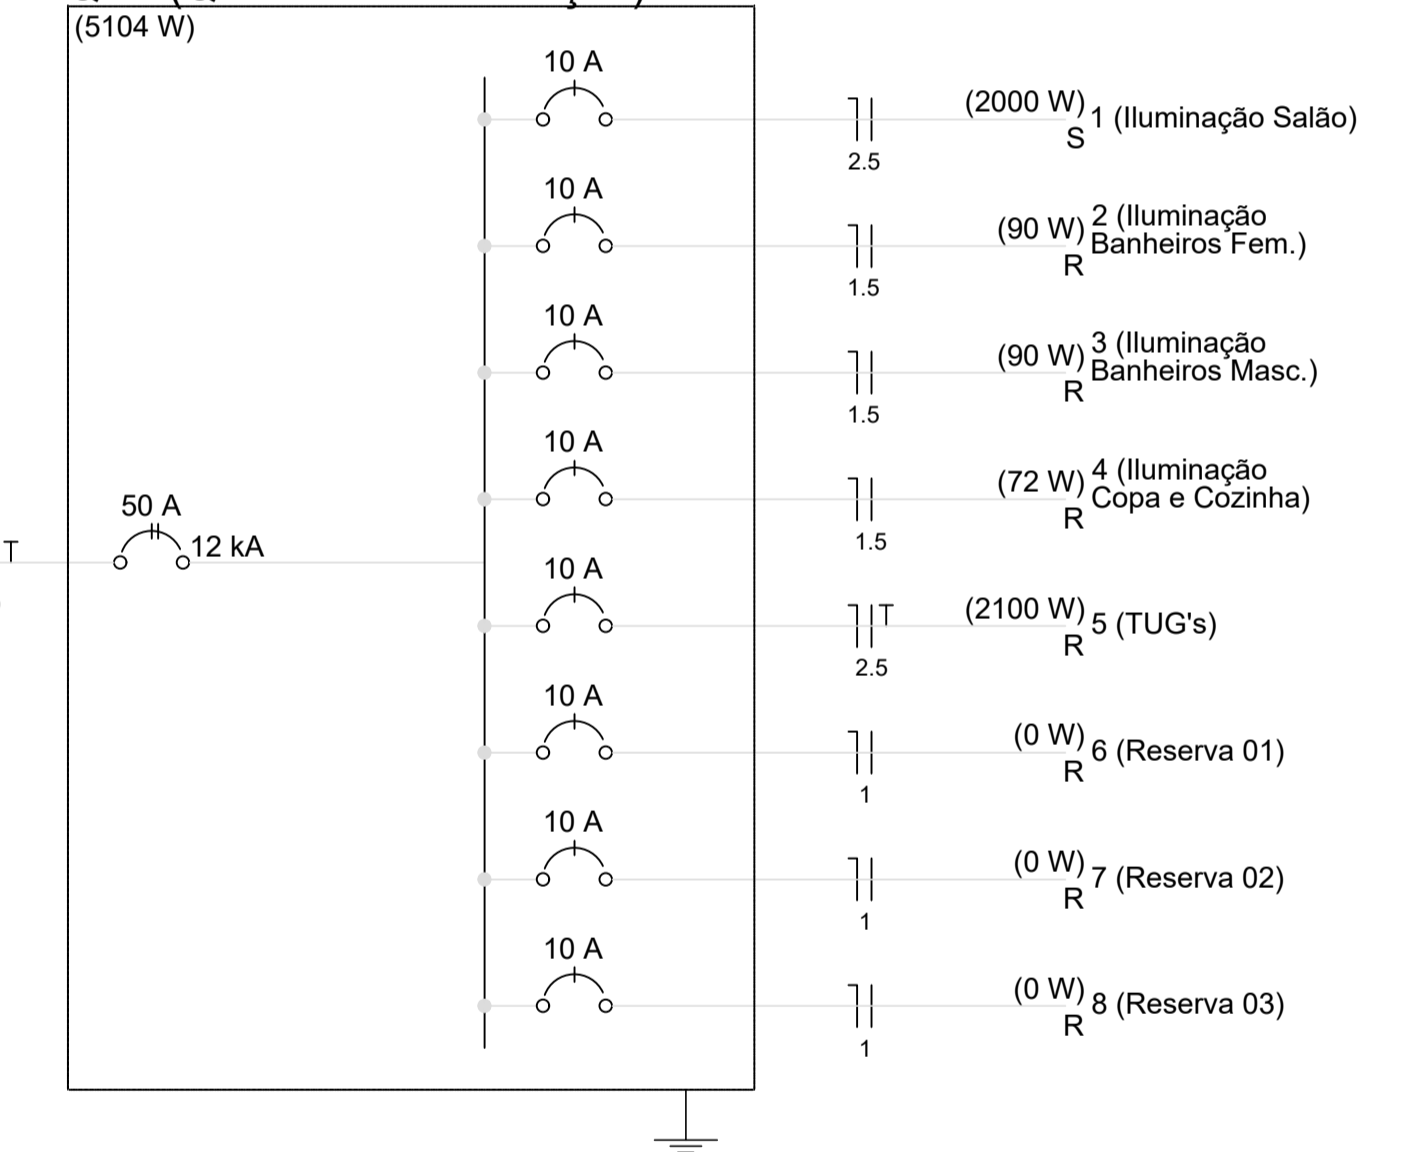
(5104 W)

50 A
12 kA
T

10 A
2.5
(2000 W) 1 (Iluminação Salão)
S

10 A
1.5
(90 W) 2 (Iluminação Banheiros Fem.)
R

10 A
1.5
(90 W) 3 (Iluminação Banheiros Masc.)
R

10 A
1.5
(72 W) 4 (Iluminação Copa e Cozinha)
R

10 A
T
2.5
(2100 W) 5 (TUG's)
R

10 A
1
(0 W) 6 (Reserva 01)
R

10 A
1
(0 W) 7 (Reserva 02)
R

10 A
1
(0 W) 8 (Reserva 03)
R